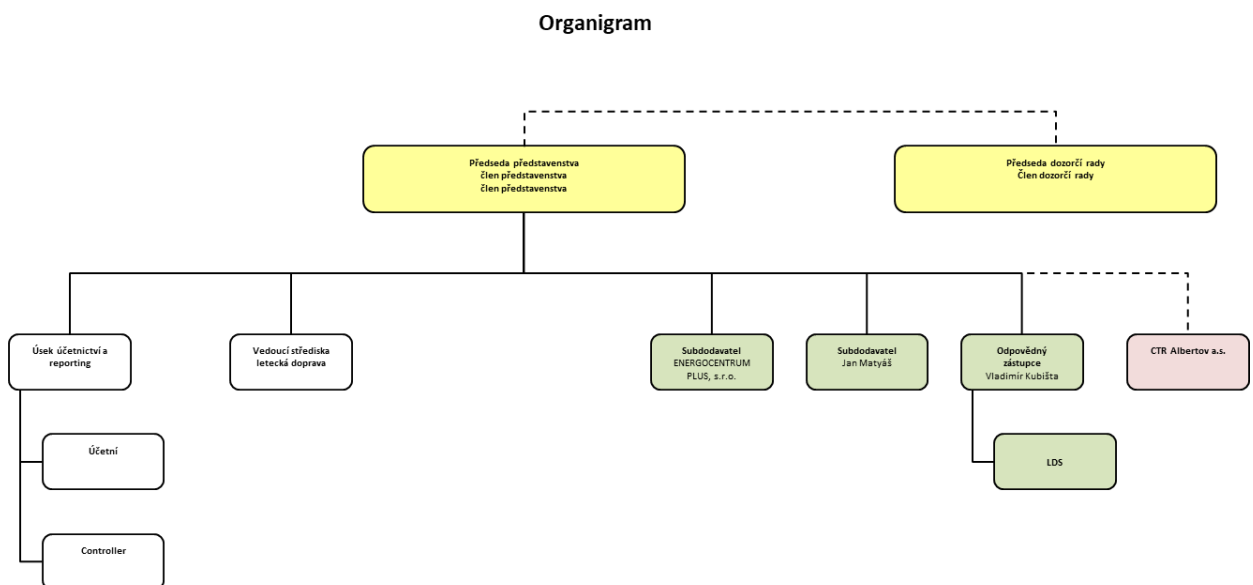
Organigram

Předseda představenstva
člen představenstva
člen představenstva

Předseda dozorčí rady
Člen dozorčí rady

Úsek účetnictví a reporting

Účetní

Controller

Vedoucí střediska letecká doprava

Subdodavatel
ENERGOCENTRUM PLUS, s.r.o.

Subdodavatel
Jan Matyáš

Odpovědný zástupce
Vladimír Kubišta

LDS

CTR Albertov a.s.